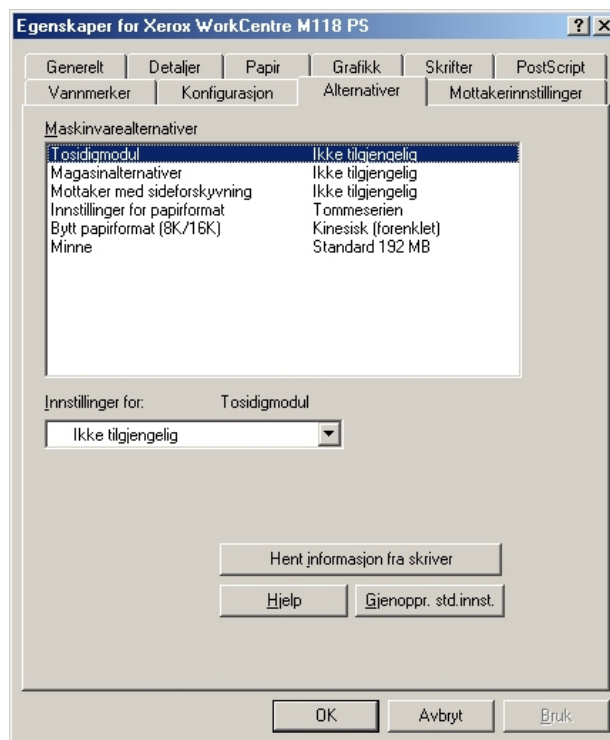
Egenskaper for Xerox WorkCentre M118 PS

?

Generelt | Detaljer | Papir | Grafikk | Skrifter | PostScript
Vannmerker | Konfigurasjon | Alternativer | Mottakerinnstillinger

Maskinvarealternativer

| | |
|---|---|
| Tosidigmodul | Ikke tilgjengelig |
| Magasinalternativer | Ikke tilgjengelig |
| Mottaker med sideforskyvning | Ikke tilgjengelig |
| Innstillinger for papirformat | Tommeserien |
| Bytt papirformat (8K/16K) | Kinesisk (forenklet) |
| Minne | Standard 192 MB |

Innstillinger for: Tosidigmodul

Ikke tilgjengelig

Hent informasjon fra skriver

Hjelp

Gjenoppr. std.innst.

OK

Avbryt

Bruk